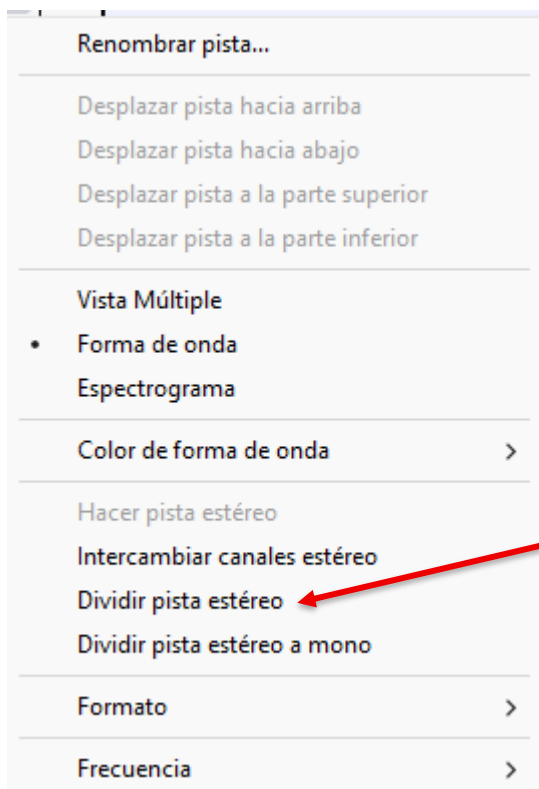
Renombrar pista...

Desplazar pista hacia arriba
Desplazar pista hacia abajo
Desplazar pista a la parte superior
Desplazar pista a la parte inferior

Vista Múltiple
• Forma de onda
Espectrograma

Color de forma de onda >

Hacer pista estéreo
Intercambiar canales estéreo
Dividir pista estéreo
Dividir pista estéreo a mono

Formato >

Frecuencia >